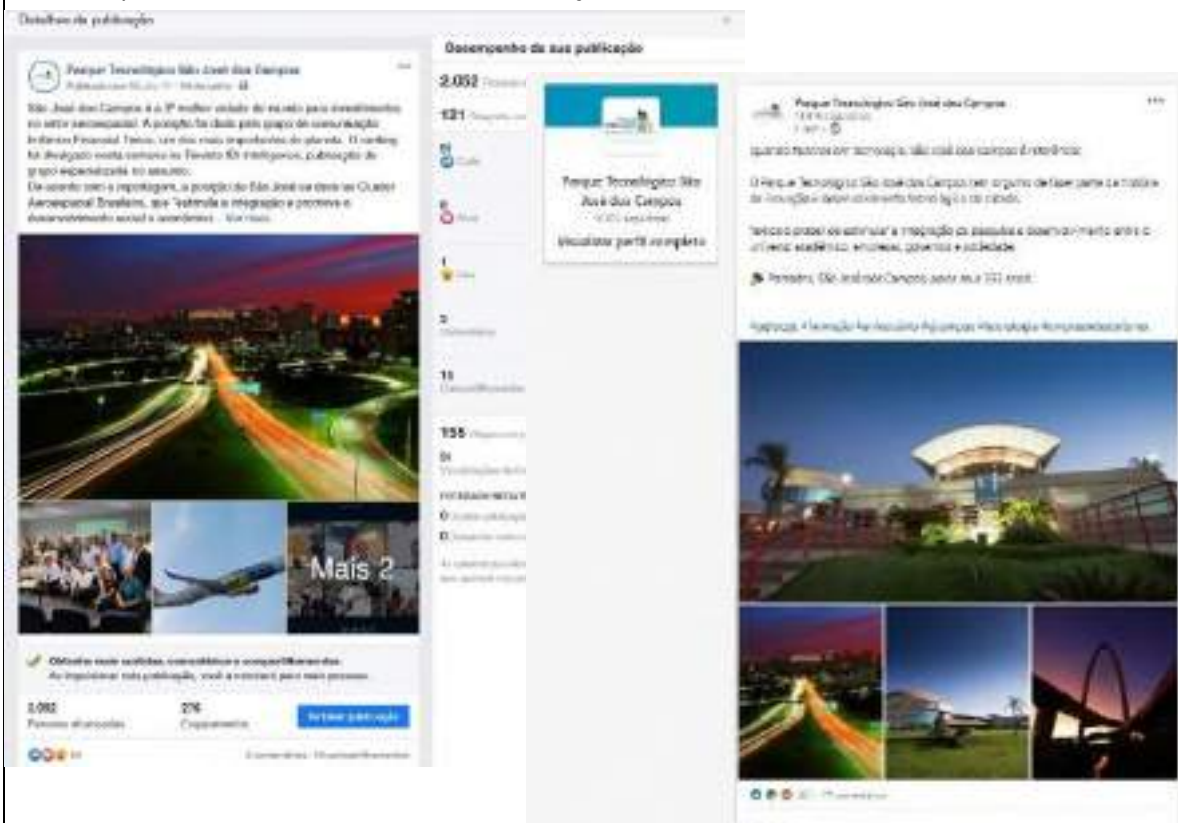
Detalhes da publicação

Parque Tecnológico São José dos Campos
Publicado por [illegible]

São José dos Campos é a 3ª melhor cidade do mundo para investimentos no setor aeroespacial. A posição foi dada pelo grupo de comunicação britânico Financial Times, um dos mais importantes do planeta. O ranking foi divulgado nesta semana no Tavistock fDi Intelligence, publicação do grupo especializada no assunto.
De acordo com a reportagem, a posição de São José se deve ao Cluster Aeroespacial Brasileiro, que "estimula a integração e promove o desenvolvimento social e econômico ... Ver mais

Mais 2

Obtenha mais curtidas, comentários e compartilhamentos
Ao impulsionar esta publicação, você a mostrará para mais pessoas.

2.052
Pessoas alcançadas
276
Engajamentos
Impulsionar publicação

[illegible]
Comentários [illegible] Compartilhamentos

Desempenho da sua publicação

2.052 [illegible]
121 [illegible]
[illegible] Curtir
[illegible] Amei
1 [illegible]
3 Comentários
11 Compartilhamentos
155 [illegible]
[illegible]
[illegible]
0 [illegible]
0 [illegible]
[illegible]

Parque Tecnológico São José dos Campos
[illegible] seguidores
Visualizar perfil completo

Parque Tecnológico São José dos Campos
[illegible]
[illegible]
Quando falamos em tecnologia, São José dos Campos é referência.

O Parque Tecnológico São José dos Campos tem orgulho de fazer parte da história de inovação e desenvolvimento tecnológico da cidade.

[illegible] a integração de pessoas e desenvolvimento entre o universo acadêmico, empresas, governos e sociedade.

Parabéns, São José dos Campos pelos seus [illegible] anos!

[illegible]

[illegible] comentários